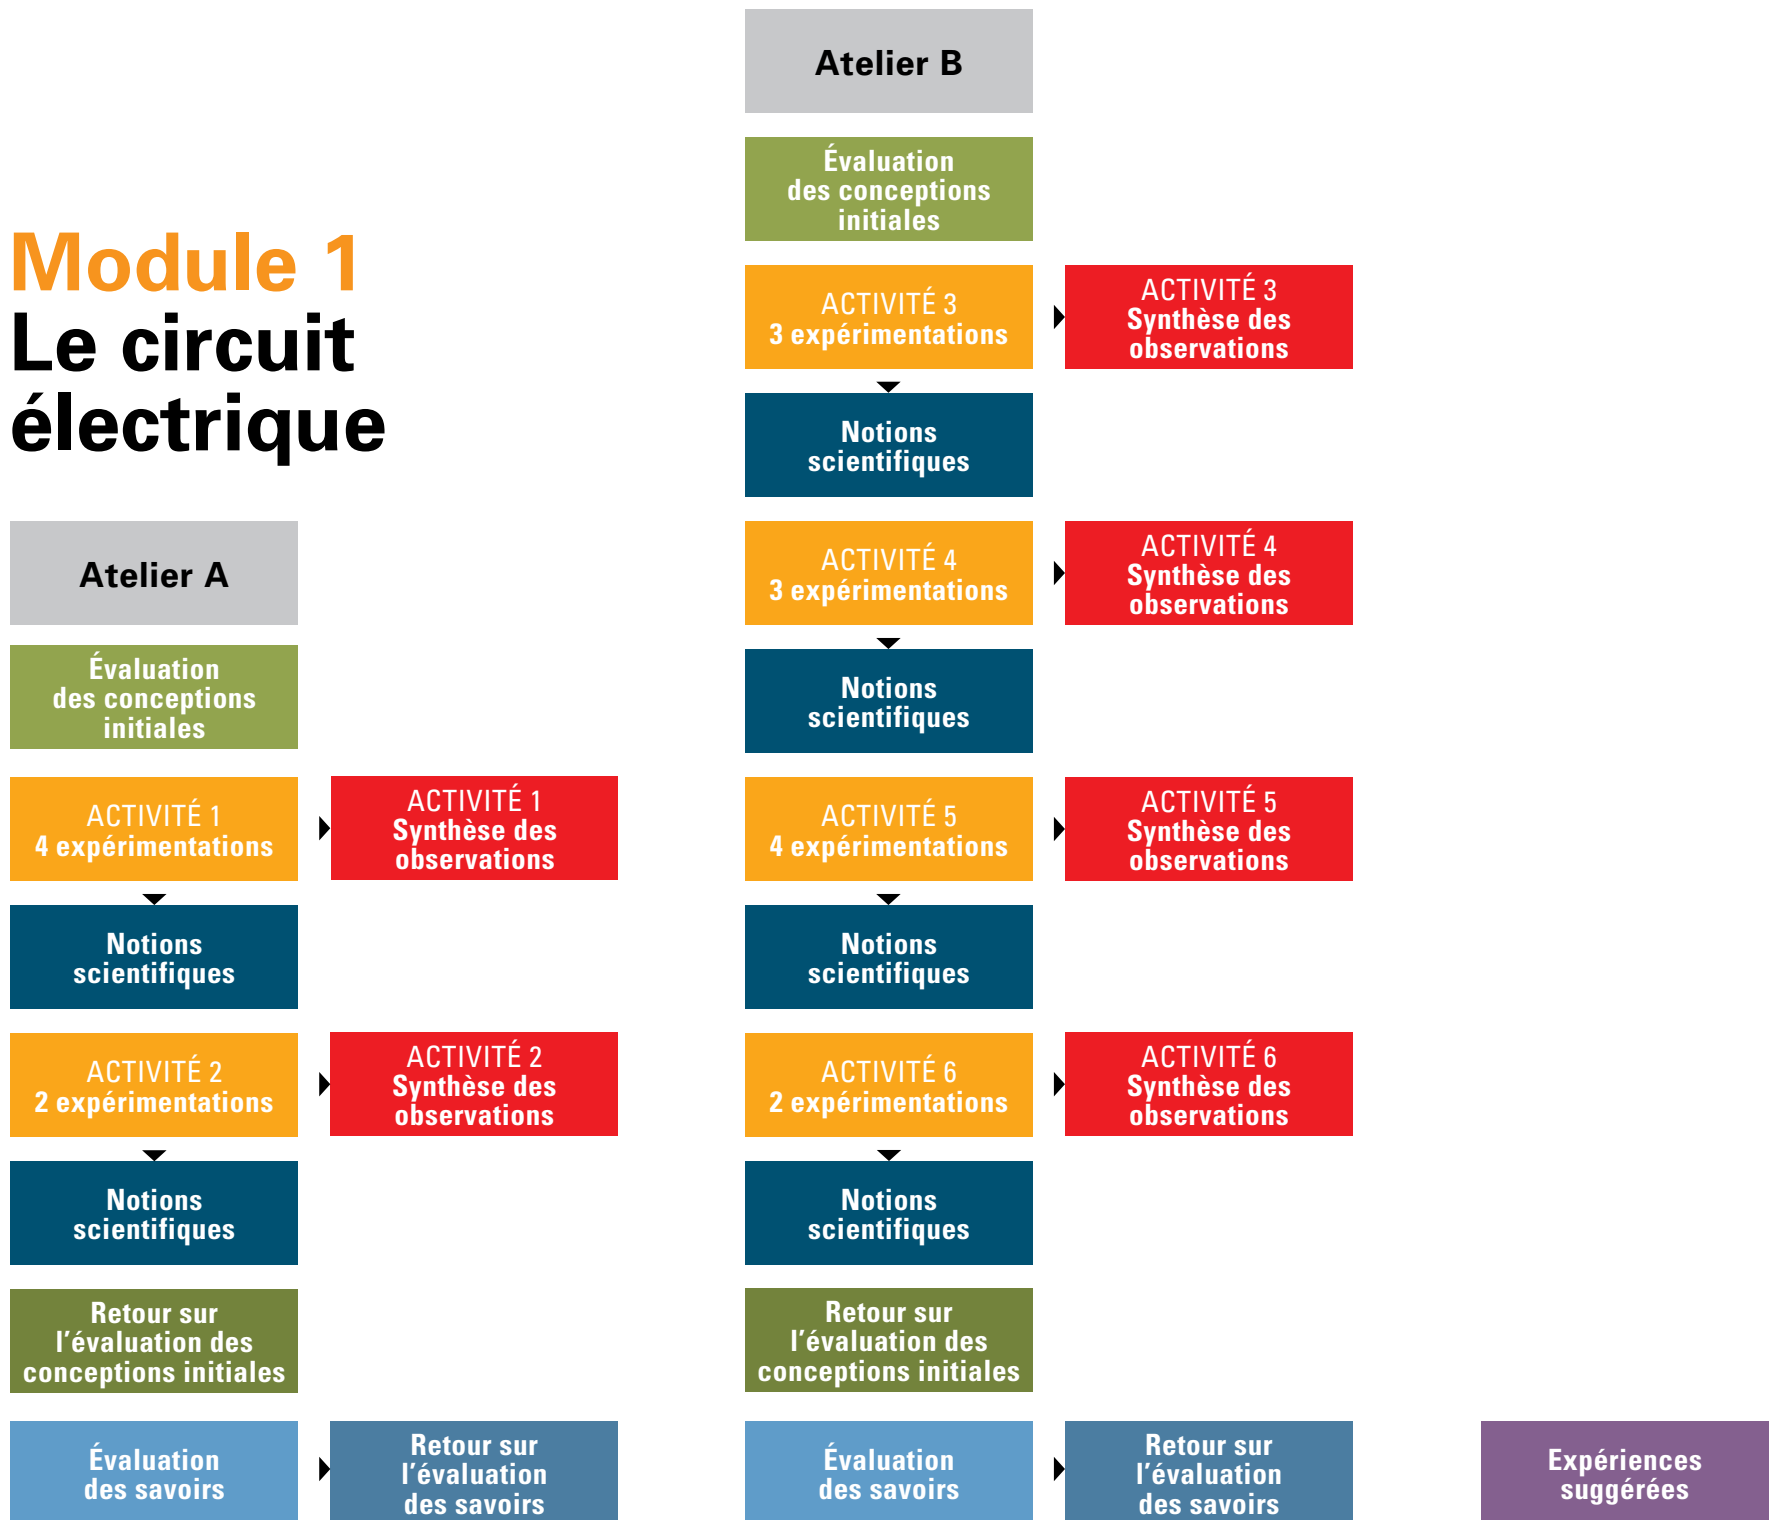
Module 1
Le circuit électrique

Atelier A

Évaluation des conceptions initiales

ACTIVITÉ 1
4 expérimentations

ACTIVITÉ 1
Synthèse des observations

Notions scientifiques

ACTIVITÉ 2
2 expérimentations

ACTIVITÉ 2
Synthèse des observations

Notions scientifiques

Retour sur l'évaluation des conceptions initiales

Évaluation des savoirs

Retour sur l'évaluation des savoirs

Atelier B

Évaluation des conceptions initiales

ACTIVITÉ 3
3 expérimentations

ACTIVITÉ 3
Synthèse des observations

Notions scientifiques

ACTIVITÉ 4
3 expérimentations

ACTIVITÉ 4
Synthèse des observations

Notions scientifiques

ACTIVITÉ 5
4 expérimentations

ACTIVITÉ 5
Synthèse des observations

Notions scientifiques

ACTIVITÉ 6
2 expérimentations

ACTIVITÉ 6
Synthèse des observations

Notions scientifiques

Retour sur l'évaluation des conceptions initiales

Évaluation des savoirs

Retour sur l'évaluation des savoirs

Expériences suggérées